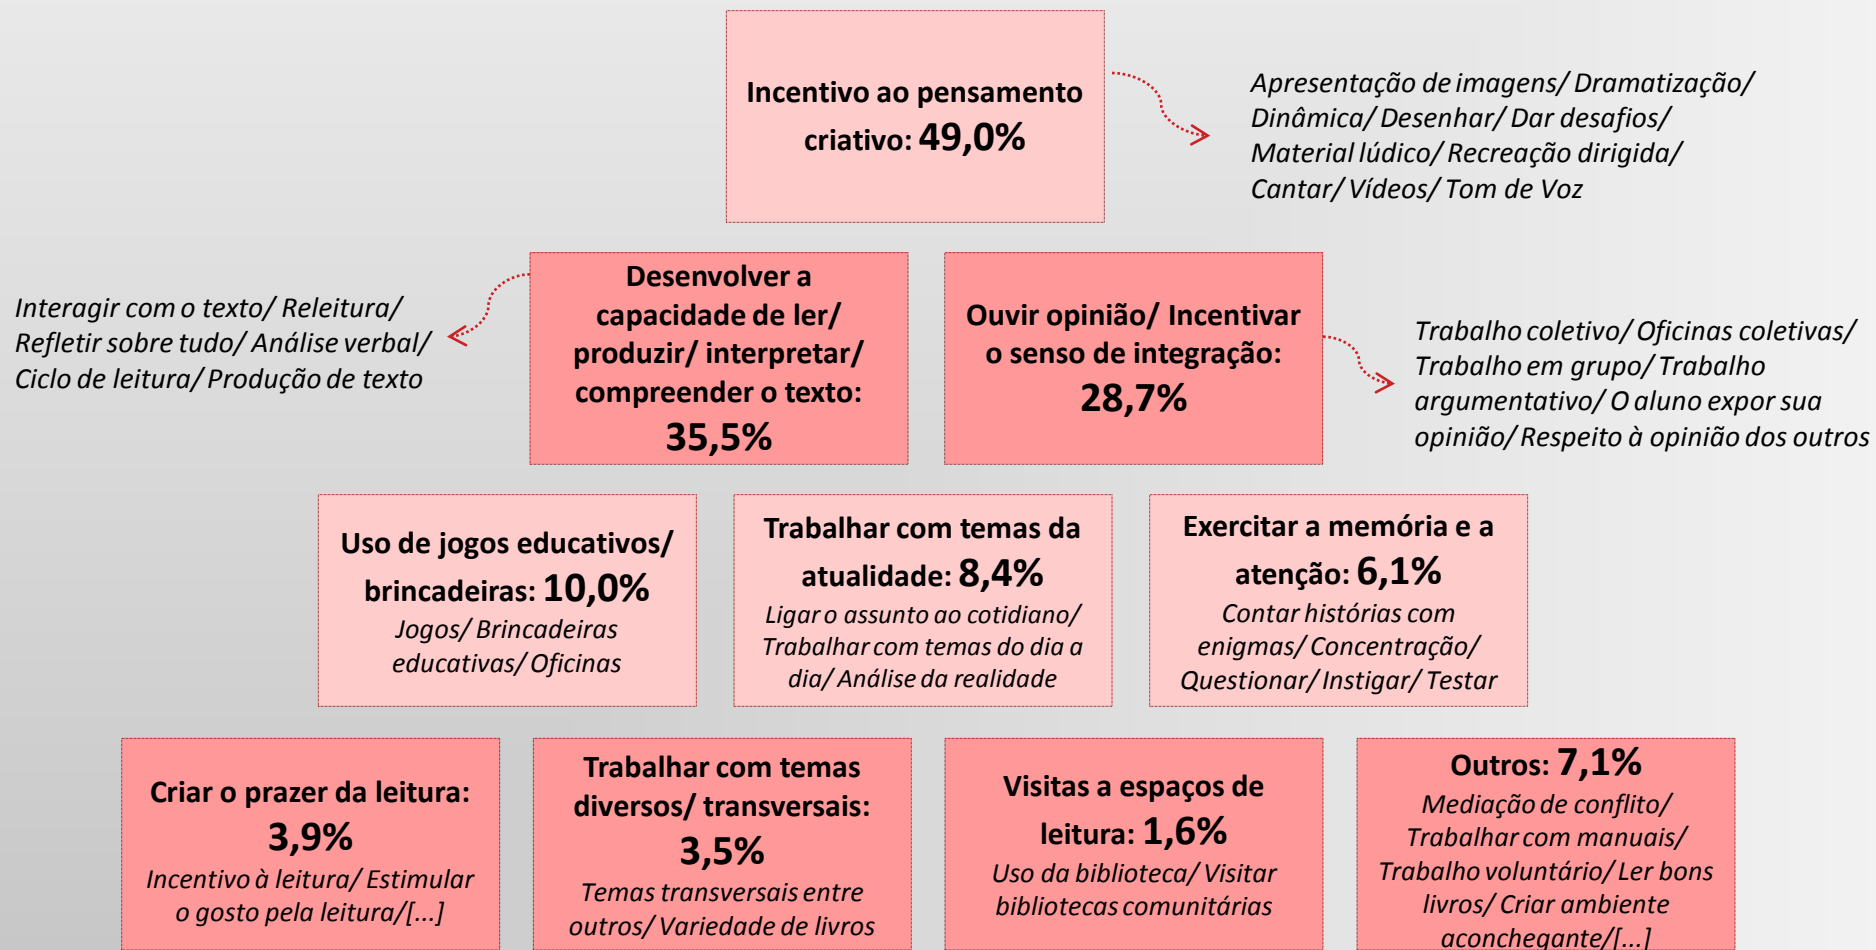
Incentivo ao pensamento criativo: 49,0%

Apresentação de imagens/ Dramatização/ Dinâmica/ Desenhar/ Dar desafios/ Material lúdico/ Recreação dirigida/ Cantar/ Vídeos/ Tom de Voz

Interagir com o texto/ Releitura/ Refletir sobre tudo/ Análise verbal/ Ciclo de leitura/ Produção de texto

Desenvolver a capacidade de ler/ produzir/ interpretar/ compreender o texto: 35,5%

Ouvir opinião/ Incentivar o senso de integração: 28,7%

Trabalho coletivo/ Oficinas coletivas/ Trabalho em grupo/ Trabalho argumentativo/ O aluno expor sua opinião/ Respeito à opinião dos outros

Uso de jogos educativos/ brincadeiras: 10,0%
Jogos/ Brincadeiras educativas/ Oficinas

Trabalhar com temas da atualidade: 8,4%
Ligar o assunto ao cotidiano/ Trabalhar com temas do dia a dia/ Análise da realidade

Exercitar a memória e a atenção: 6,1%
Contar histórias com enigmas/ Concentração/ Questionar/ Instigar/ Testar

Criar o prazer da leitura: 3,9%
Incentivo à leitura/ Estimular o gosto pela leitura/[...]

Trabalhar com temas diversos/ transversais: 3,5%
Temas transversais entre outros/ Variedade de livros

Visitas a espaços de leitura: 1,6%
Uso da biblioteca/ Visitar bibliotecas comunitárias

Outros: 7,1%
Mediação de conflito/ Trabalhar com manuais/ Trabalho voluntário/ Ler bons livros/ Criar ambiente aconchegante/[...]